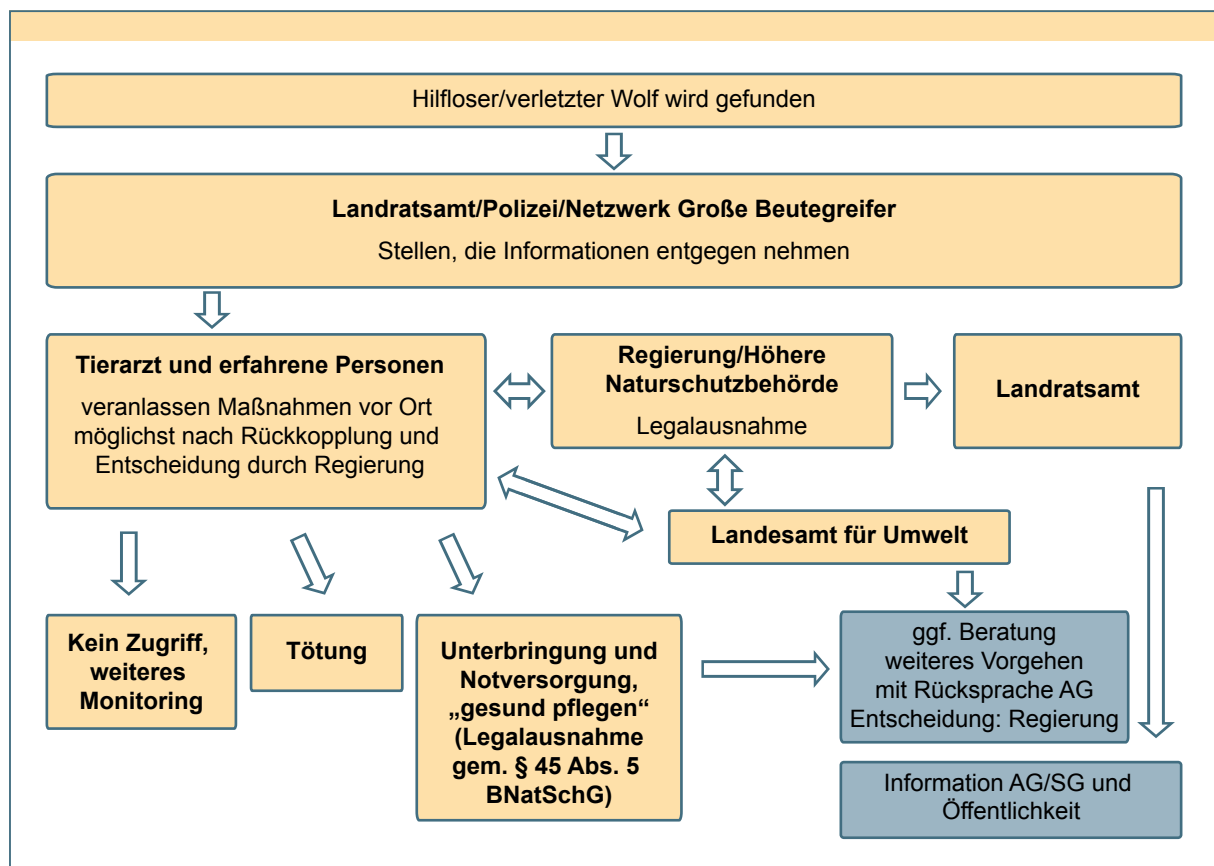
Hilfloser/verletzter Wolf wird gefunden

**Landratsamt/Polizei/Netzwerk Große Beutegreifer**

Stellen, die Informationen entgegen nehmen

**Tierarzt und erfahrene Personen**

veranlassen Maßnahmen vor Ort möglichst nach Rückkopplung und Entscheidung durch Regierung

**Regierung/Höhere Naturschutzbehörde**

Legalausnahme

**Landratsamt**

**Landesamt für Umwelt**

**Kein Zugriff, weiteres Monitoring**

**Tötung**

**Unterbringung und Notversorgung, „gesund pflegen“ (Legalausnahme gem. § 45 Abs. 5 BNatSchG)**

ggf. Beratung weiteres Vorgehen mit Rücksprache AG Entscheidung: Regierung

Information AG/SG und Öffentlichkeit